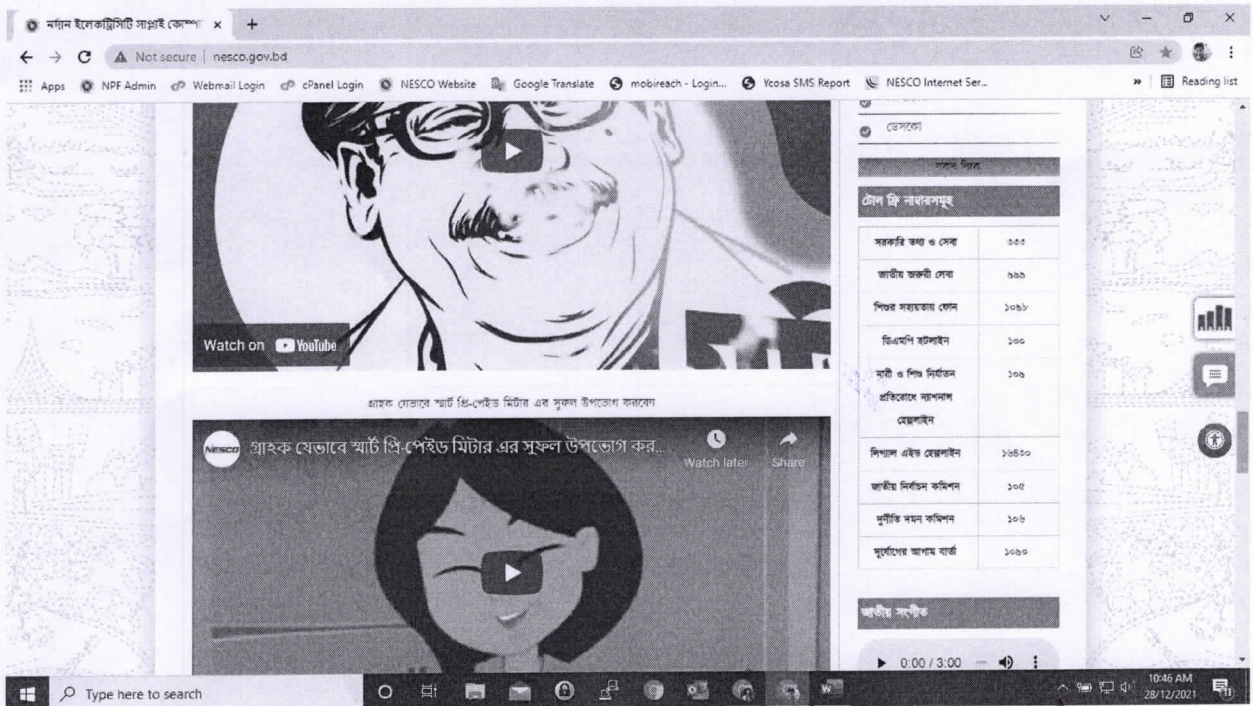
নর্দান ইলেকট্রিসিটি সাপ্লাই কোম্পা ×

Not secure | nesco.gov.bd

Apps NPF Admin Webmail Login cPanel Login NESCO Website Google Translate mobireach - Login... Ycosa SMS Report NESCO Internet Ser... » Reading list

নেসকো

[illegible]

টোল ফ্রি নাম্বারসমূহ

| | |
|---|---|
| সরকারি তথ্য ও সেবা | ৩৩৩ |
| জাতীয় জরুরী সেবা | ৯৯৯ |
| শিশুর সহায়তায় ফোন | ১০৯৮ |
| ডিএমপি হটলাইন | ১০০ |
| নারী ও শিশু নির্যাতন প্রতিরোধে ন্যাশনাল হেল্পলাইন | ১০৯ |
| লিগ্যাল এইড হেল্পলাইন | ১৬৪৩০ |
| জাতীয় নির্বাচন কমিশন | ১০৫ |
| দুর্নীতি দমন কমিশন | ১০৬ |
| দুর্যোগের আগাম বার্তা | ১০৯০ |

জাতীয় সংগীত

0:00 / 3:00

Watch on YouTube

গ্রাহক যেভাবে স্মার্ট প্রি-পেইড মিটার এর সুফল উপভোগ করবেন

NESCO গ্রাহক যেভাবে স্মার্ট প্রি-পেইড মিটার এর সুফল উপভোগ কর...

Watch later Share

Type here to search

10:46 AM 28/12/2021